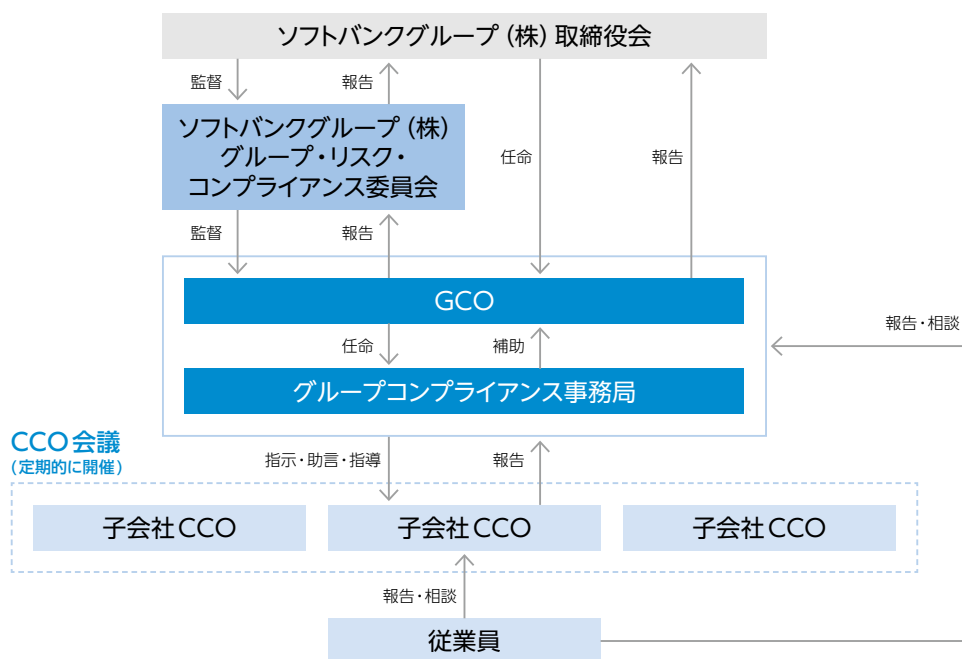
ソフトバンクグループ(株)取締役会

監督

報告

ソフトバンクグループ(株)
グループ・リスク・
コンプライアンス委員会

任命

報告

監督

報告

GCO

報告・相談

任命

補助

グループコンプライアンス事務局

CCO会議
(定期的に開催)

指示・助言・指導

報告

子会社CCO

子会社CCO

子会社CCO

報告・相談

従業員